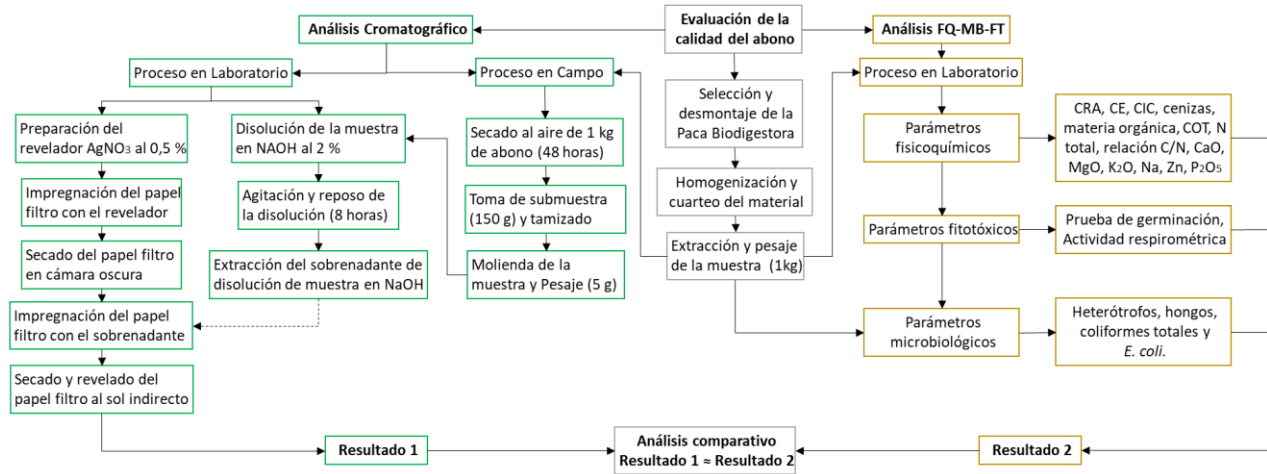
Evaluación de la calidad del abono

Análisis Cromatográfico

Análisis FQ-MB-FT

Proceso en Laboratorio

Proceso en Campo

Selección y desmontaje de la Paca Biodigestora

Proceso en Laboratorio

Preparación del revelador $AgNO_3$ al 0,5 %

Disolución de la muestra en NAOH al 2 %

Secado al aire de 1 kg de abono (48 horas)

Homogenización y cuarteo del material

Parámetros fisicoquímicos

CRA, CE, CIC, cenizas, materia orgánica, COT, N total, relación C/N, CaO, MgO, $K_2O$, Na, Zn, $P_2O_5$

Impregnación del papel filtro con el revelador

Agitación y reposo de la disolución (8 horas)

Toma de submuestra (150 g) y tamizado

Extracción y pesaje de la muestra (1kg)

Parámetros fitotóxicos

Prueba de germinación, Actividad respirométrica

Secado del papel filtro en cámara oscura

Extracción del sobrenadante de disolución de muestra en NaOH

Molienda de la muestra y Pesaje (5 g)

Impregnación del papel filtro con el sobrenadante

Parámetros microbiológicos

Heterótrofos, hongos, coliformes totales y *E. coli.*

Secado y revelado del papel filtro al sol indirecto

Resultado 1

Análisis comparativo Resultado 1 ≈ Resultado 2

Resultado 2